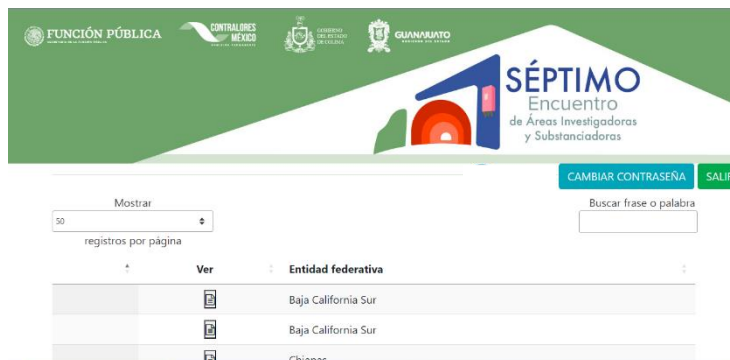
FUNCIÓN PÚBLICA

CONTRALORES MÉXICO

GOBIERNO DEL ESTADO DE COLIMA

GUANAJUATO

SÉPTIMO Encuentro de Áreas Investigadoras y Substanciadoras

CAMBIAR CONTRASEÑA

SALI

Mostrar
50
registros por página

Buscar frase o palabra

| | Ver | Entidad federativa |
|---|---|---|
| | | Baja California Sur |
| | | Baja California Sur |
| | | Chiapas |